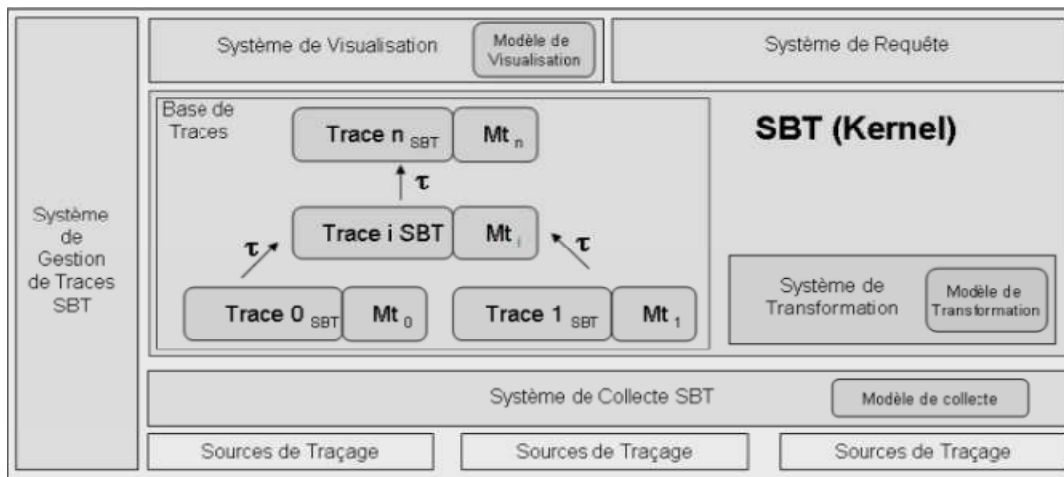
Système de Gestion de Traces SBT

Système de Visualisation

Modèle de Visualisation

Système de Requête

Base de Traces

Trace n $_{SBT}$

Mt $_{n}$

$\tau$

SBT (Kernel)

Trace i SBT

Mt $_{i}$

$\tau$

$\tau$

Trace 0 $_{SBT}$

Mt $_{0}$

Trace 1 $_{SBT}$

Mt $_{1}$

Système de Transformation

Modèle de Transformation

Système de Collecte SBT

Modèle de collecte

Sources de Traçage

Sources de Traçage

Sources de Traçage